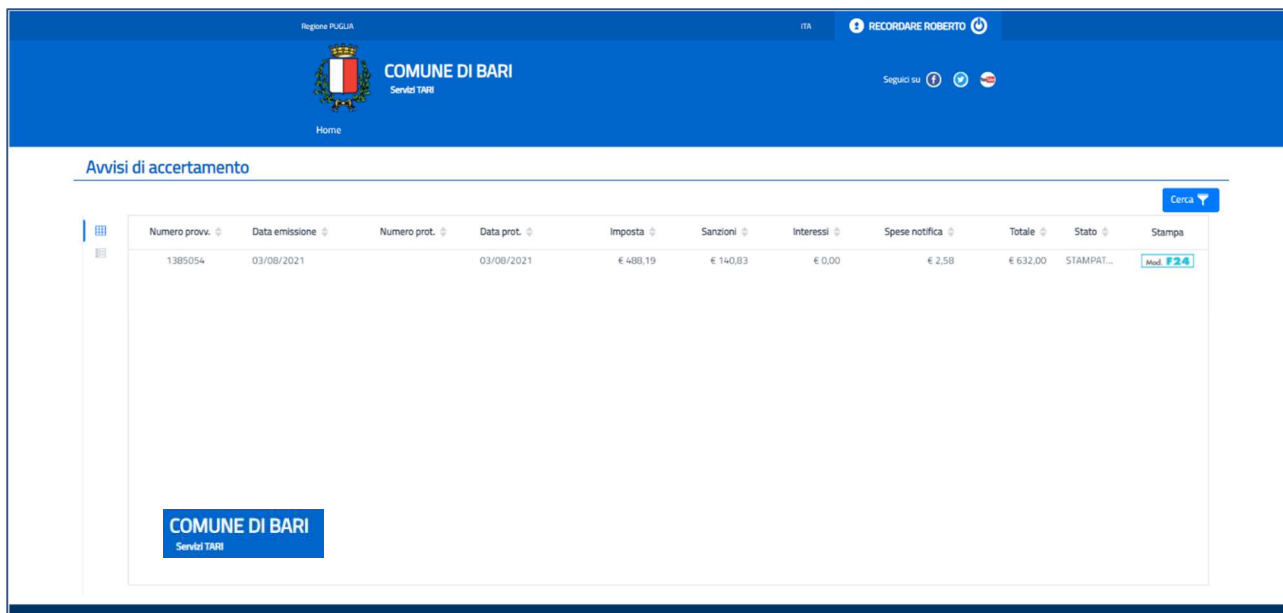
Regione PUGLIA

ITA

RECORDARE ROBERTO

COMUNE DI BARI
Servizi TARI

Seguici su

Home

Avvisi di accertamento

Cerca

| Numero provv. | Data emissione | Numero prot. | Data prot. | Imposta | Sanzioni | Interessi | Spese notifica | Totale | Stato | Stampa |
|---|---|---|---|---|---|---|---|---|---|---|
| 1385054 | 03/08/2021 | | 03/08/2021 | € 488,19 | € 140,83 | € 0,00 | € 2,58 | € 632,00 | STAMPAT... | Mod. F24 |

COMUNE DI BARI
Servizi TARI